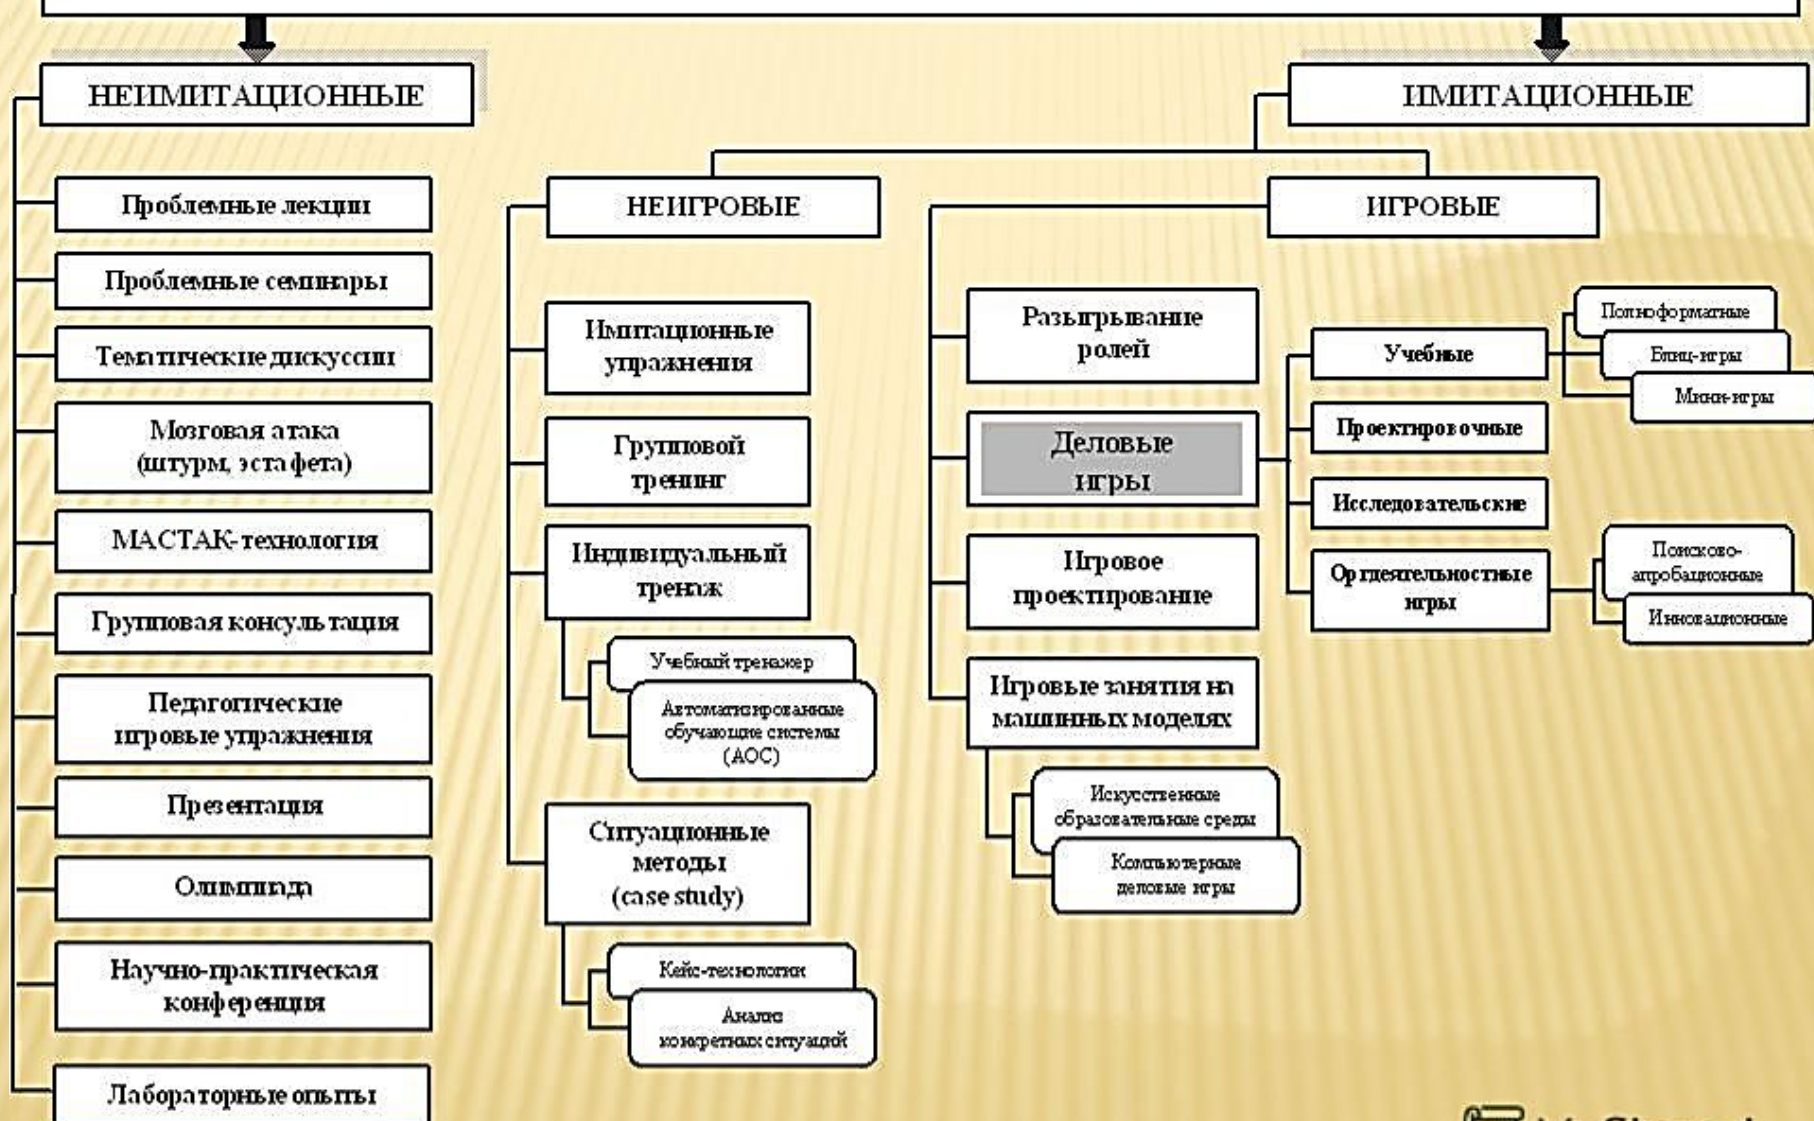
НЕИМИТАЦИОННЫЕ

Проблемные лекции

Проблемные семинары

Тематические дискуссии

Мозговая атака (штурм, эстафета)

МАСТАК-технология

Групповая консультация

Педагогические игровые упражнения

Презентация

Олимпиада

Научно-практическая конференция

Лабораторные опыты

ИМИТАЦИОННЫЕ

НЕИГРОВЫЕ

Имитационные упражнения

Групповой тренинг

Индивидуальный тренаж

Учебный тренажер

Автоматизированные обучающие системы (АОС)

Ситуационные методы (case study)

Кейс-технологии

Анализ конкретных ситуаций

ИГРОВЫЕ

Разыгрывание ролей

Деловые игры

Игровое проектирование

Игровые занятия на машинных моделях

Искусственные образовательные среды

Компьютерные деловые игры

Учебные

Полноформатные

Блиц-игры

Мини-игры

Проектировочные

Исследовательские

Оргдеятельностные игры

Поисково-апробационные

Инновационные

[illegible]